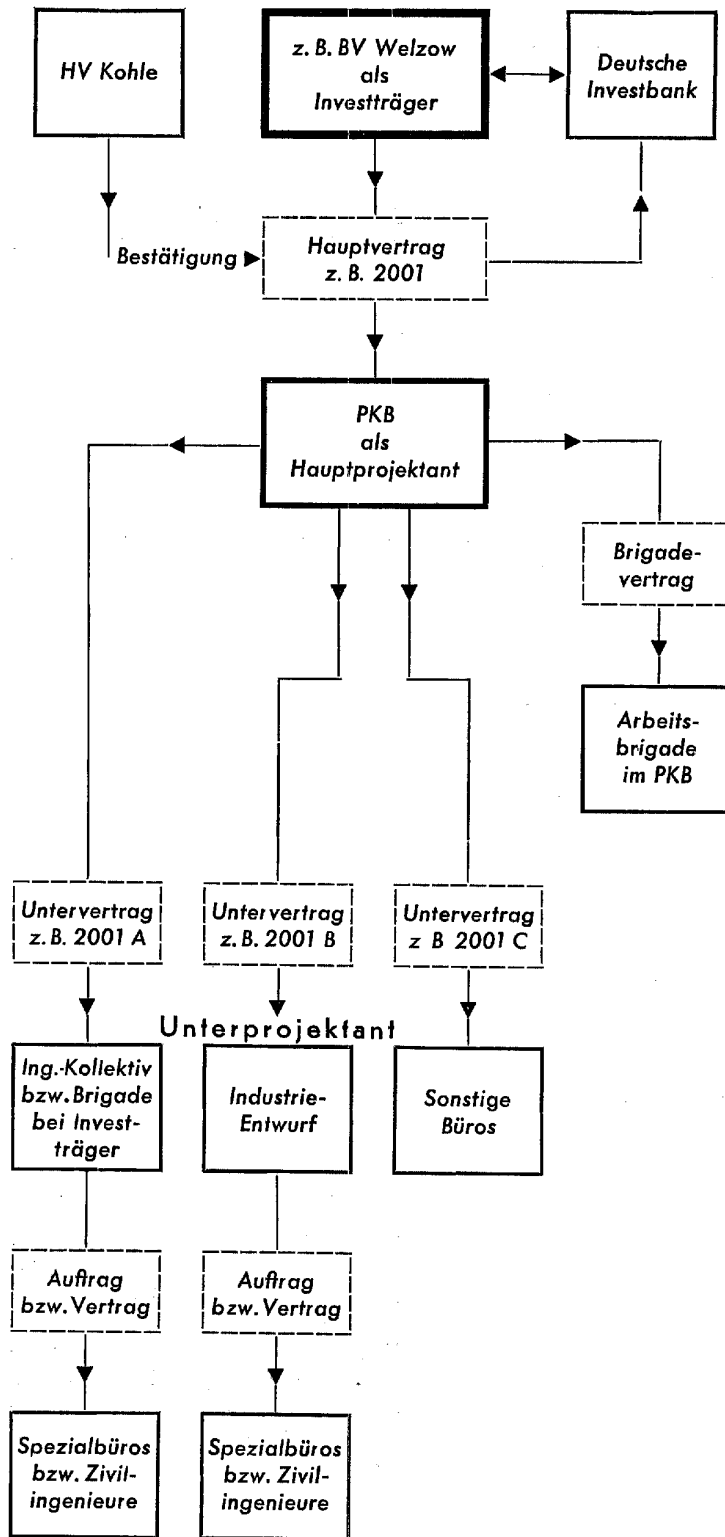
HV Kohle

z. B. BV Welzow als Investträger

Deutsche Investbank

Bestätigung

Hauptvertrag z. B. 2001

PKB als Hauptprojektant

Brigadevertrag

Arbeitsbrigade im PKB

Untervertrag z. B. 2001 A

Untervertrag z. B. 2001 B

Untervertrag z B 2001 C

Unterprojektant

Ing.-Kollektiv bzw. Brigade bei Investträger

Industrie-Entwurf

Sonstige Büros

Auftrag bzw. Vertrag

Auftrag bzw. Vertrag

Spezialbüros bzw. Zivilingenieure

Spezialbüros bzw. Zivilingenieure